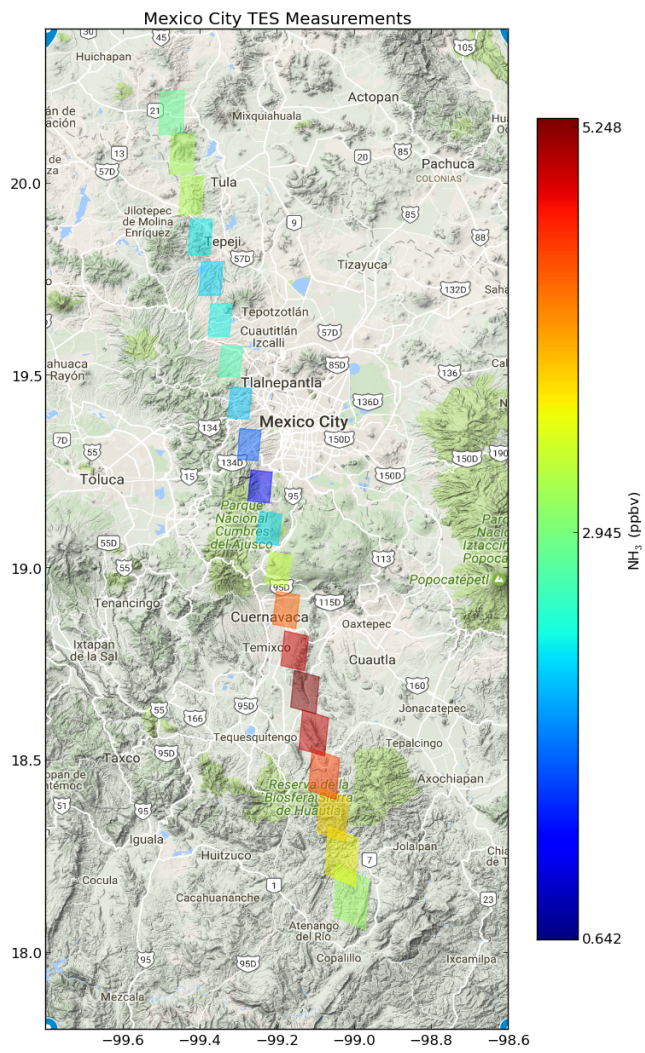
Mexico City TES Measurements

30
45
105
Huichapan
án de ación
21
Actopan
Mixquiahuala
13
57D
20
85
Pachuca
COLONIAS
20.0
Tula
Jilotepec de Molina Enríquez
9
85
Tepeji
88
Tizayuca
132D
Saha
Tepotzotlán
Cuautitlán Izcalli
57D
19.5
ahuaca Rayón
85D
136
Tlalnepantla
136D
134
Mexico City
150D
7D
55
134D
15
Toluca
150D
150D
95
Parque Nacional Cumbres del Ajusco
55D
113
55
19.0
95D
Popocatépetl
Tenancingo
115D
Cuernavaca
Oaxtepec
Ixtapan de la Sal
Temixco
Cuautla
160
55
166
95D
Jonacatepec
Tequesquitengo
Tepalcingo
18.5
Taxco
95D
Axochiapan
Reserva de la Biosfera Sierra de Huautla
51
95
Iguala
Jolalpan
Huitzuco
7
1
Cocula
Cacahuananche
23
Atenango del Río
18.0
Copalillo
95
95D
Ixcamilpa
Mezcala
−99.6
−99.4
−99.2
−99.0
−98.8
−98.6

5.248
2.945
0.642
$NH_3$ (ppbv)